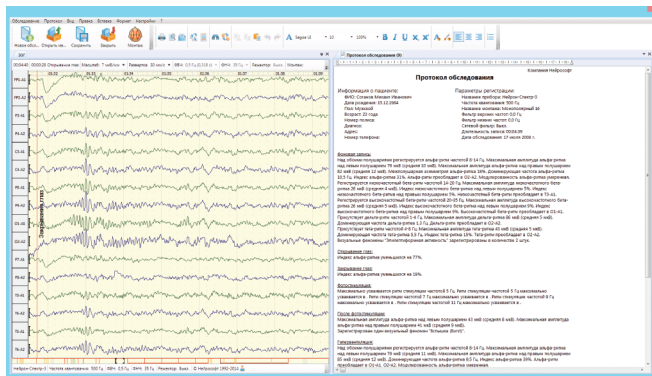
Обследование Протокол Вид Правка Вставка Формат Настройки ?

Новое обсл... Открыть ни... Сохранить Закрыть Монтаж

Segoe UI 11 100%

ЭЭГ

Протокол обследования (0)

Компания Нейрософт

Протокол обследования

Информация о пациенте:
ФИО: Соганов Михаил Иванович
Дата рождения: 15.12.1984
Пол: Мужской
Возраст: 26 года
Номер полиса:
Диагноз:
Адрес:
Номер телефона:

Параметры регистрации:
Название прибора: Нейрон-Спектр-5
Частота квантования: 500 Гц
Название монтажа: Монополярный 16
Фильтр верхних частот: 0,5 Гц
Фильтр нижних частот: 35 Гц
Сетевой фильтр: Выкл
Длительность записи: 00:04:09
Дата обследования: 17 июля 2008 г.

Фоновая запись:
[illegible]

Открывание глаз:
Индекс альфа-ритма уменьшился на 77%.

Закрывание глаз:
Индекс альфа-ритма уменьшился на 16%.

Фотостимуляция:
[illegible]

После фотостимуляции:
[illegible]

Гипервентиляция:
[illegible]

FP1-A1
FP2-A2
F3-A1
F4-A2
C3-A1
C4-A2
P3-A1
P4-A2
O1-A1
O2-A2
F7-A1
F8-A2
T3-A1
T4-A2
T5-A1
T6-A2

Нейрон-Спектр-5 Частота квантования: 500 Гц ФВЧ: 0,5 Гц ФНЧ: 35 Гц Режектор: Выкл © Нейрософт 1992-2011